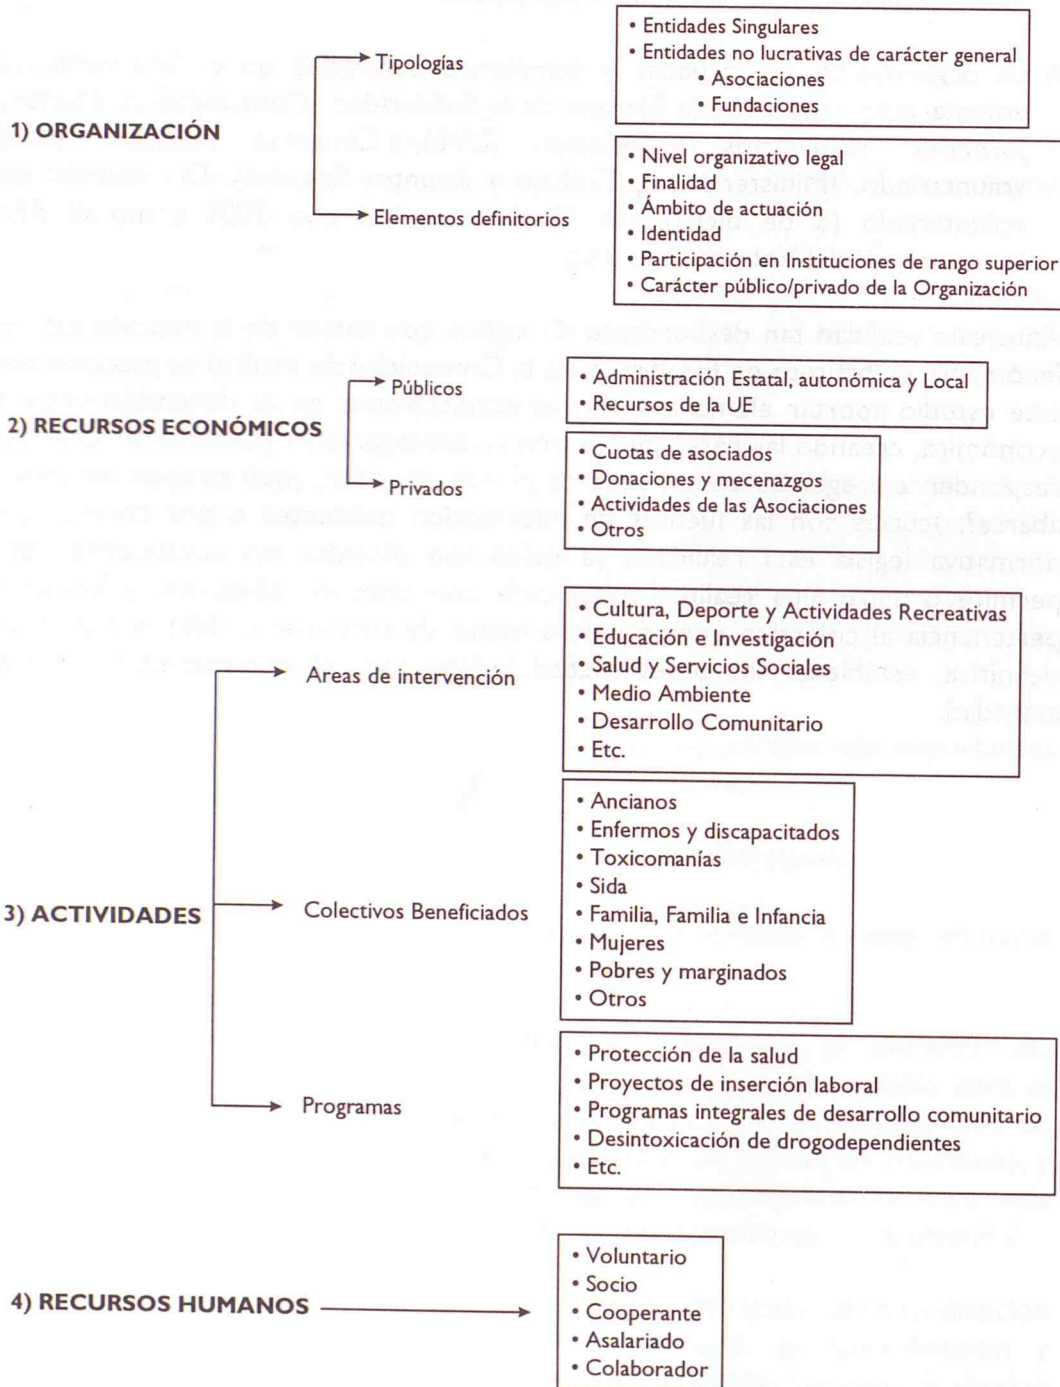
1) ORGANIZACIÓN

Tipologías
• Entidades Singulares
• Entidades no lucrativas de carácter general
• Asociaciones
• Fundaciones

Elementos definitorios
• Nivel organizativo legal
• Finalidad
• Ámbito de actuación
• Identidad
• Participación en Instituciones de rango superior
• Carácter público/privado de la Organización

2) RECURSOS ECONÓMICOS

Públicos
• Administración Estatal, autonómica y Local
• Recursos de la UE

Privados
• Cuotas de asociados
• Donaciones y mecenazgos
• Actividades de las Asociaciones
• Otros

3) ACTIVIDADES

Areas de intervención
• Cultura, Deporte y Actividades Recreativas
• Educación e Investigación
• Salud y Servicios Sociales
• Medio Ambiente
• Desarrollo Comunitario
• Etc.

Colectivos Beneficiados
• Ancianos
• Enfermos y discapacitados
• Toxicomanías
• Sida
• Familia, Familia e Infancia
• Mujeres
• Pobres y marginados
• Otros

Programas
• Protección de la salud
• Proyectos de inserción laboral
• Programas integrales de desarrollo comunitario
• Desintoxicación de drogodependientes
• Etc.

4) RECURSOS HUMANOS
• Voluntario
• Socio
• Cooperante
• Asalariado
• Colaborador